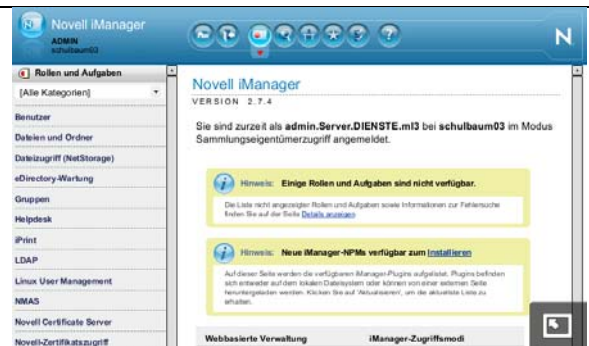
Novell iManager
ADMIN
schulbaum03

N

Rollen und Aufgaben
[Alle Kategorien]
Benutzer
Dateien und Ordner
Dateizugriff (NetStorage)
eDirectory-Wartung
Gruppen
Helpdesk
iPrint
LDAP
Linux User Management
NMAS
Novell Certificate Server
Novell-Zertifikatszugriff

Novell iManager
VERSION 2.7.4

Sie sind zurzeit als admin.Server.DIENSTE.ml3 bei schulbaum03 im Modus Sammlungseigentümerzugriff angemeldet.

Hinweis: Einige Rollen und Aufgaben sind nicht verfügbar.

Die Liste nicht angezeigter Rollen und Aufgaben sowie Informationen zur Fehlersuche finden Sie auf der Seite Details anzeigen

Hinweis: Neue iManager-NPMs verfügbar zum Installieren

Auf dieser Seite werden die verfügbaren iManager-Plugins aufgelistet. Plugins befinden sich entweder auf dem lokalen Dateisystem oder können von einer externen Seite heruntergeladen werden. Klicken Sie auf 'Aktualisieren', um die aktuelle Liste zu erhalten.

Webbasierte Verwaltung
iManager-Zugriffsmodi